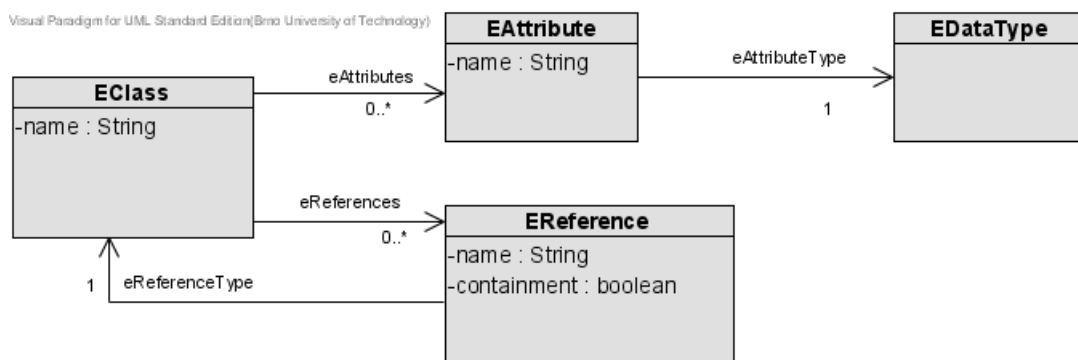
Visual Paradigm for UML Standard Edition(Brno University of Technology)

EAttribute
-name : String

EDataType

eAttributeType

1

EClass
-name : String

eAttributes

0..*

eReferences

0..*

EReference
-name : String
-containment : boolean

1

eReferenceType